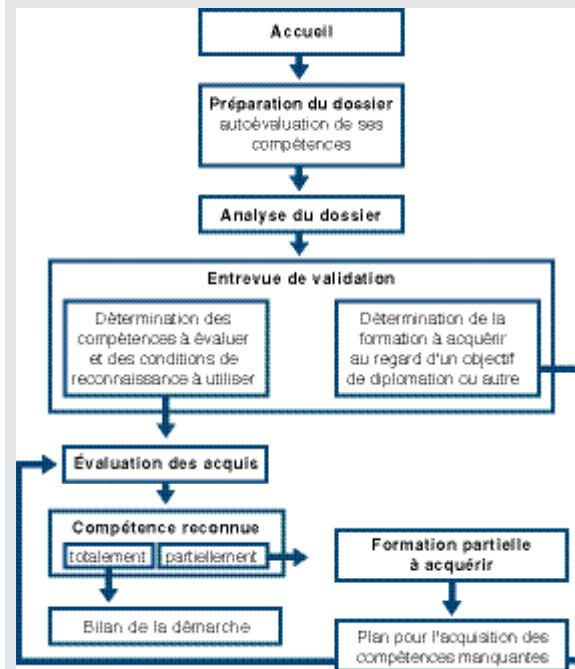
Accueil

Préparation du dossier
autoévaluation de ses compétences

Analyse du dossier

Entrevue de validation

Détermination des compétences à évaluer et des conditions de reconnaissance à utiliser

Détermination de la formation à acquérir au regard d'un objectif de diplomation ou autre

Évaluation des acquis

Compétence reconnue
totalement
partiellement

Formation partielle à acquérir

Bilan de la démarche

Plan pour l'acquisition des compétences manquantes